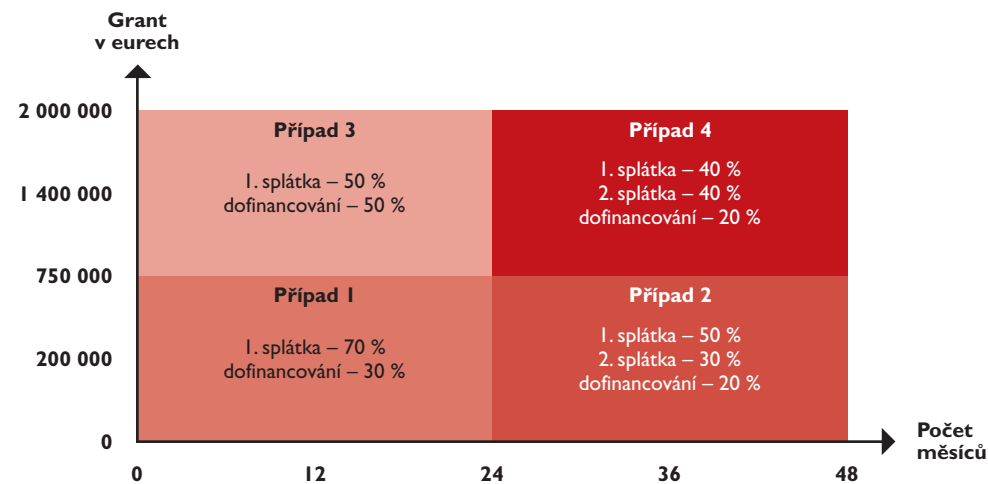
Grant v eurech

2 000 000

1 400 000

750 000

200 000

0

Případ 3

1. splátka – 50 %
dofinancování – 50 %

Případ 4

1. splátka – 40 %
2. splátka – 40 %
dofinancování – 20 %

Případ 1

1. splátka – 70 %
dofinancování – 30 %

Případ 2

1. splátka – 50 %
2. splátka – 30 %
dofinancování – 20 %

0 12 24 36 48

Počet měsíců